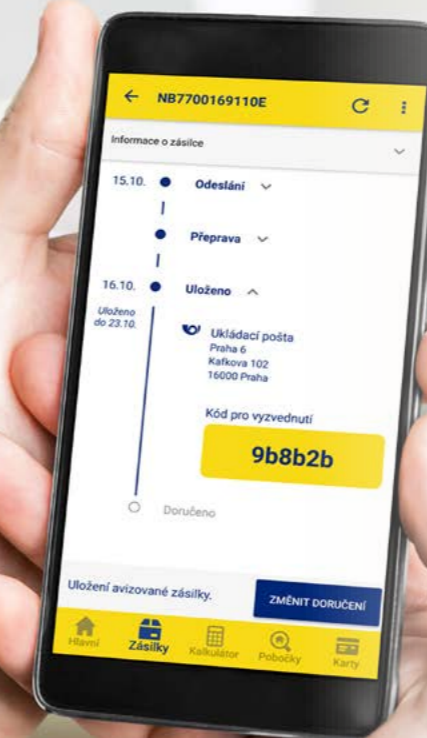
NB7700169110E

Informace o zásilce

15.10. Odeslání

Přeprava

16.10. Uloženo

Uloženo do 23.10.

Ukládací pošta
Praha 6
Kafkova 102
16000 Praha

Kód pro vyzvednutí

9b8b2b

Doručeno

Uložení avizované zásilky.

ZMĚNIT DORUČENÍ

Hlavní
Zásilky
Kalkulátor
Pobočky
Karty